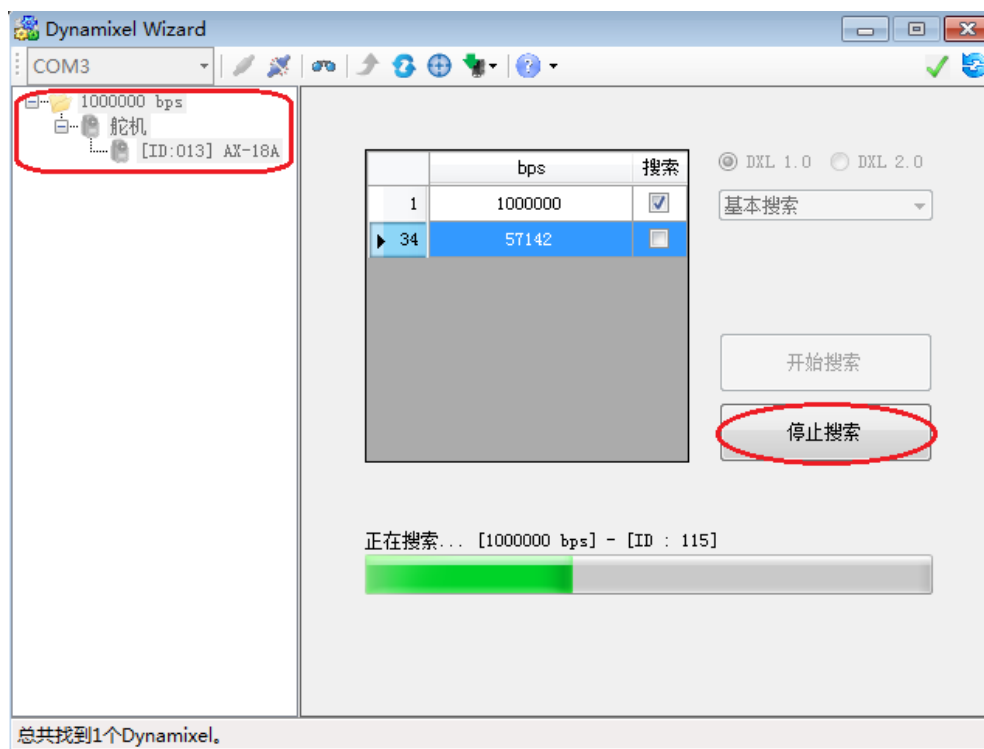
Dynamixel Wizard

COM3

1000000 bps
舵机
[ID:013] AX-18A

| | bps | 搜索 |
|---|---|---|
| 1 | 1000000 | ☑ |
| 34 | 57142 | ☐ |

DXL 1.0 DXL 2.0

基本搜索

开始搜索

停止搜索

正在搜索... [1000000 bps] - [ID : 115]

总共找到1个Dynamixel。